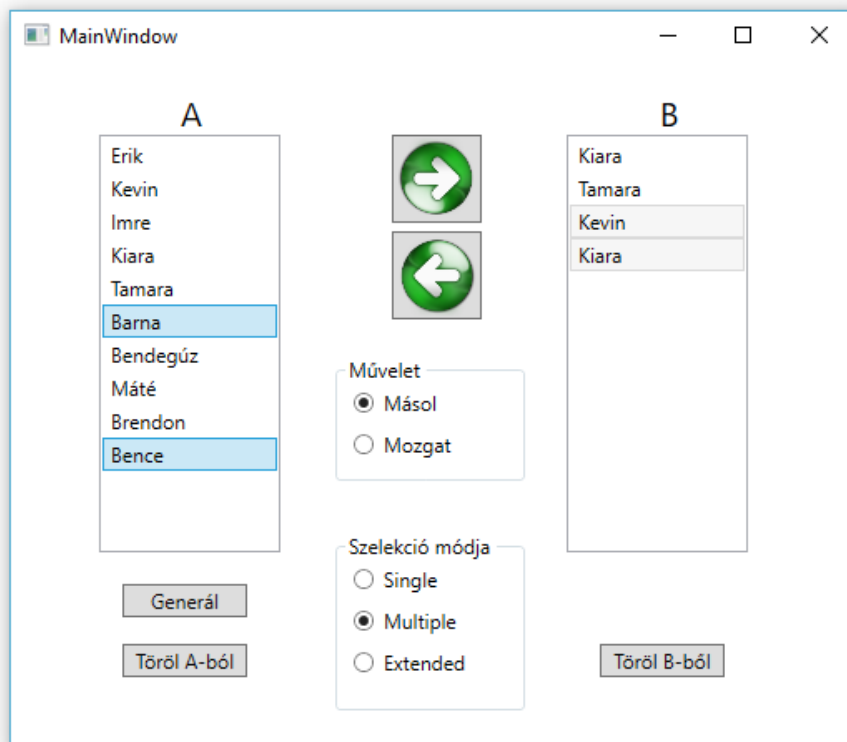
MainWindow

A

Erik
Kevin
Imre
Kiara
Tamara
Barna
Bendegúz
Máté
Brendon
Bence

B

Kiara
Tamara
Kevin
Kiara

Művelet
Másol
Mozgat

Szelekció módja
Single
Multiple
Extended

Generál

Töröl A-ból

Töröl B-ból